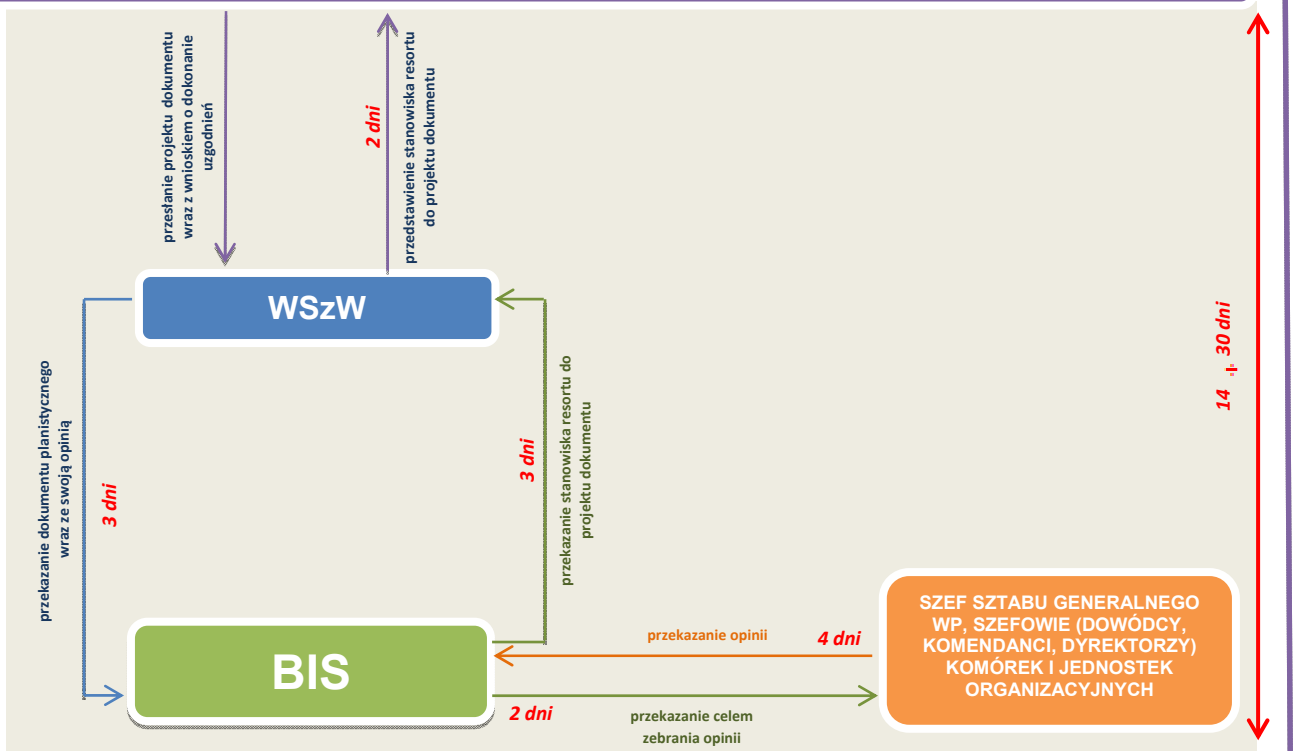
przesłanie projektu dokumentu wraz z wnioskiem o dokonanie uzgodnień

2 dni

przedstawienie stanowiska resortu do projektu dokumentu

WSzW

przekazanie dokumentu planistycznego wraz ze swoją opinią

3 dni

3 dni

przekazanie stanowiska resortu do projektu dokumentu

14 ÷ 30 dni

BIS

przekazanie opinii

4 dni

SZEF SZTABU GENERALNEGO WP, SZEFOWIE (DOWÓDCY, KOMENDANCI, DYREKTORZY) KOMÓREK I JEDNOSTEK ORGANIZACYJNYCH

2 dni

przekazanie celem zebrania opinii